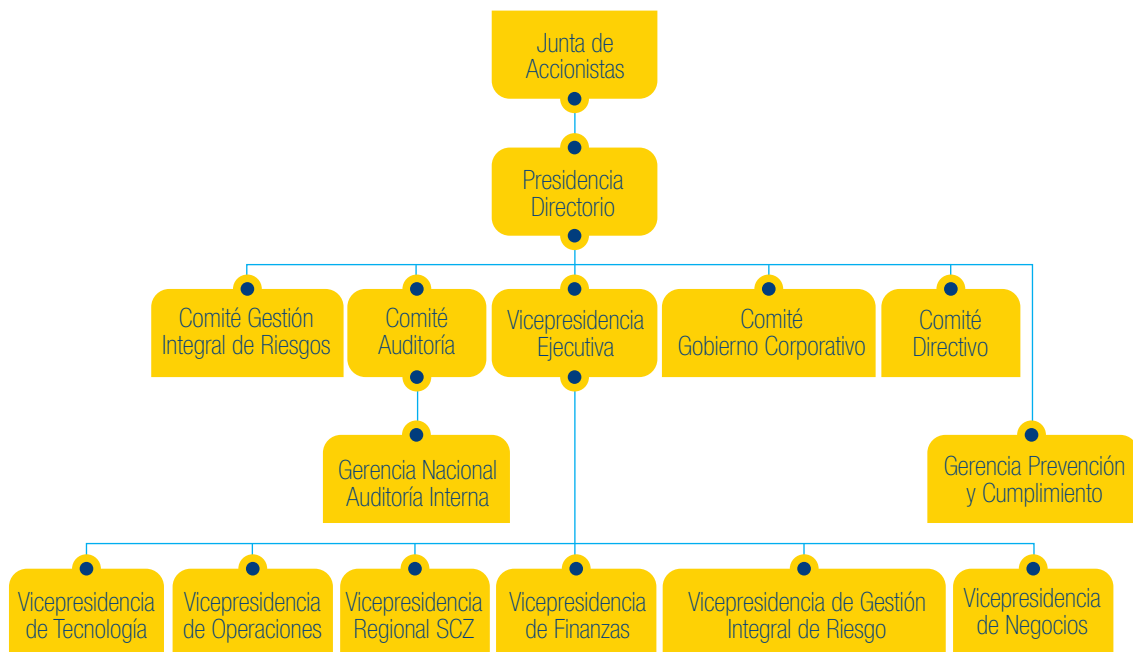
Junta de Accionistas

Presidencia Directorio

Comité Gestión Integral de Riesgos

Comité Auditoría

Vicepresidencia Ejecutiva

Comité Gobierno Corporativo

Comité Directivo

Gerencia Nacional Auditoría Interna

Gerencia Prevención y Cumplimiento

Vicepresidencia de Tecnología

Vicepresidencia de Operaciones

Vicepresidencia Regional SCZ

Vicepresidencia de Finanzas

Vicepresidencia de Gestión Integral de Riesgo

Vicepresidencia de Negocios